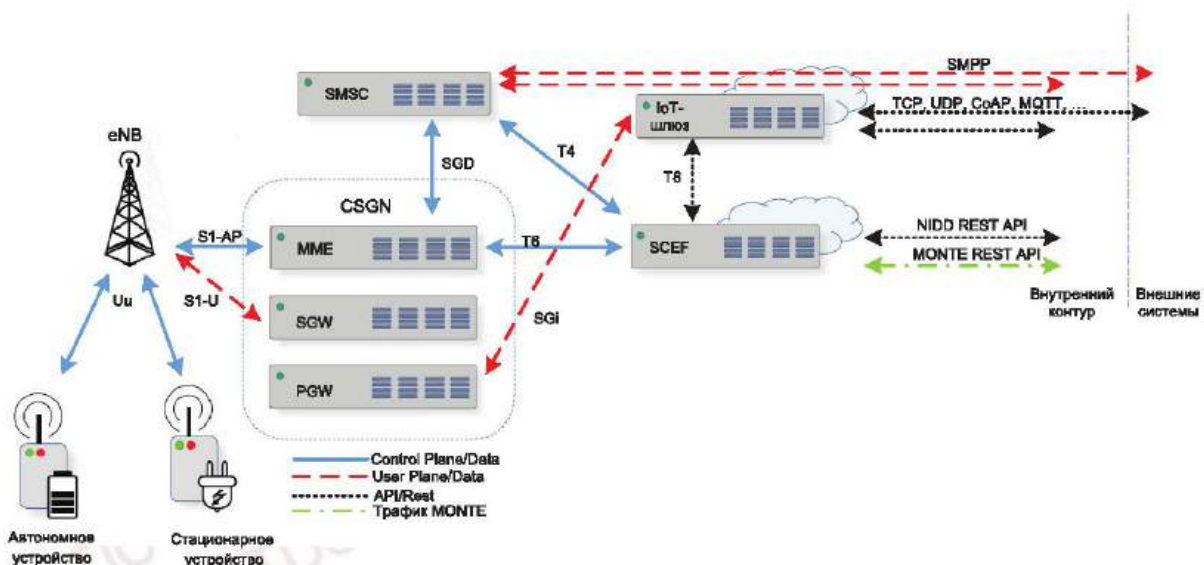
SMPP

SMSC

IoT-шлюз

TCP, UDP, CoAP, MQTT, ...

eNB

SGD

T4

T8

CSGN

S1-AP

MME

T6

SCEF

NIDD REST API

MONTE REST API

Uu

S1-U

SGW

SGi

Внутренний контур

Внешние системы

PGW

Control Plane/Data

User Plane/Data

API/Rest

Трафик MONTE

Автономное устройство

Стационарное устройство